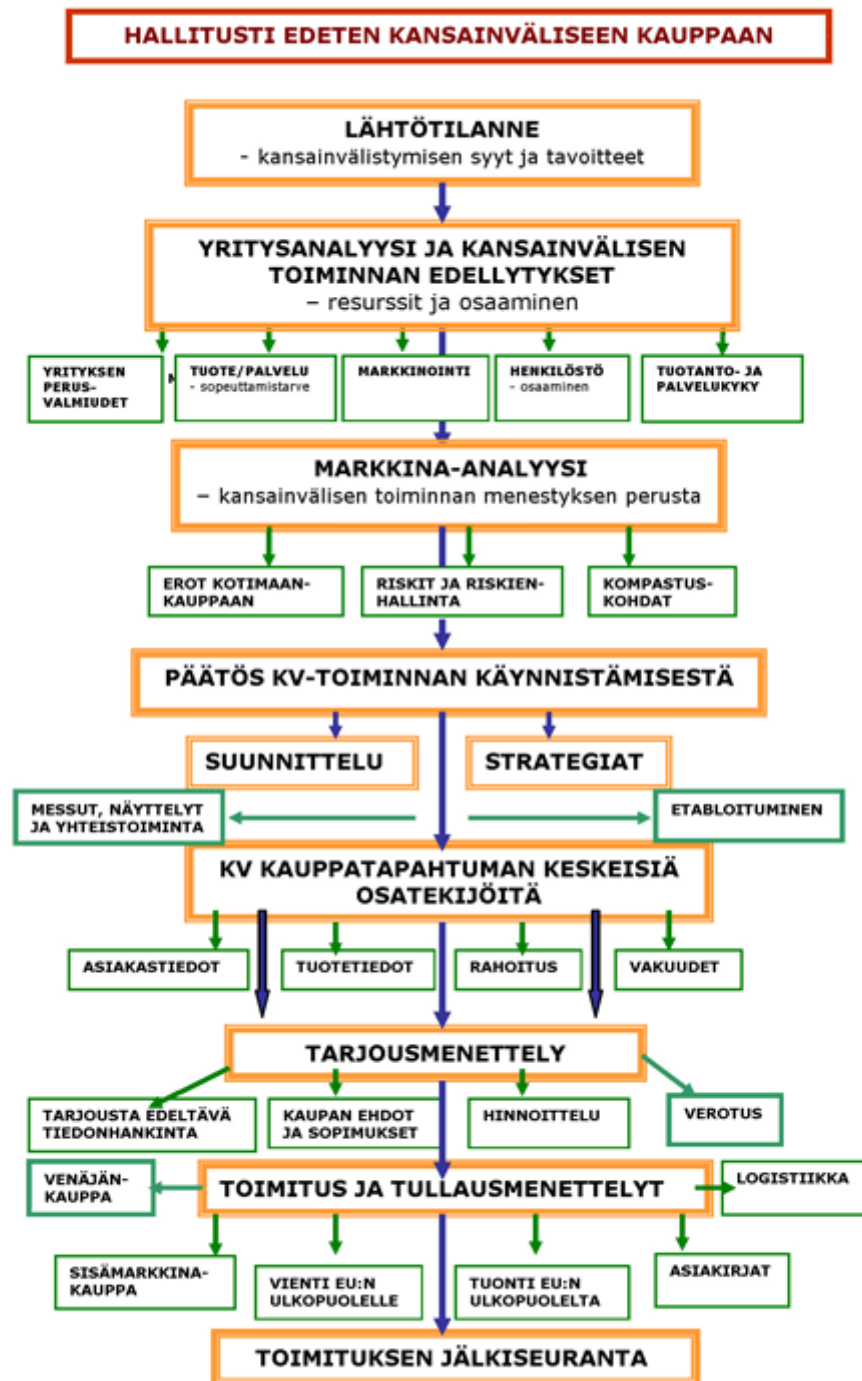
HALLITUSTI EDETEN KANSAINVÄLISEEN KAUPPAAN

LÄHTÖTILANNE
- kansainvälistymisen syyt ja tavoitteet

YRITYSANALYYSI JA KANSAINVÄLISEN TOIMINNAN EDELLYTYKSET
– resurssit ja osaaminen

YRITYKSEN PERUS-VALMIUDET

TUOTE/PALVELU
- sopeuttamistarve

MARKKINOINTI

HENKILÖSTÖ
- osaaminen

TUOTANTO- JA PALVELUKYKY

MARKKINA-ANALYYSI
– kansainvälisen toiminnan menestyksen perusta

EROT KOTIMAAN-KAUPPAAN

RISKIT JA RISKIEN-HALLINTA

KOMPASTUS-KOHDAT

PÄÄTÖS KV-TOIMINNAN KÄYNNISTÄMISESTÄ

SUUNNITTELU

STRATEGIAT

MESSUT, NÄYTTELYT JA YHTEISTOIMINTA

ETABLOITUMINEN

KV KAUPPATAPAHTUMAN KESKEISIÄ OSATEKIJÖITÄ

ASIAKASTIEDOT

TUOTETIEDOT

RAHOITUS

VAKUUDET

TARJOUSMENETTELY

TARJOUSTA EDELTÄVÄ TIEDONHANKINTA

KAUPAN EHDOT JA SOPIMUKSET

HINNOITTELU

VEROTUS

VENÄJÄN-KAUPPA

TOIMITUS JA TULLAUSMENETTELYT

LOGISTIIKKA

SISÄMARKKINA-KAUPPA

VIENTI EU:N ULKOPUOLELLE

TUONTI EU:N ULKOPUOLELTA

ASIAKIRJAT

TOIMITUKSEN JÄLKISEURANTA